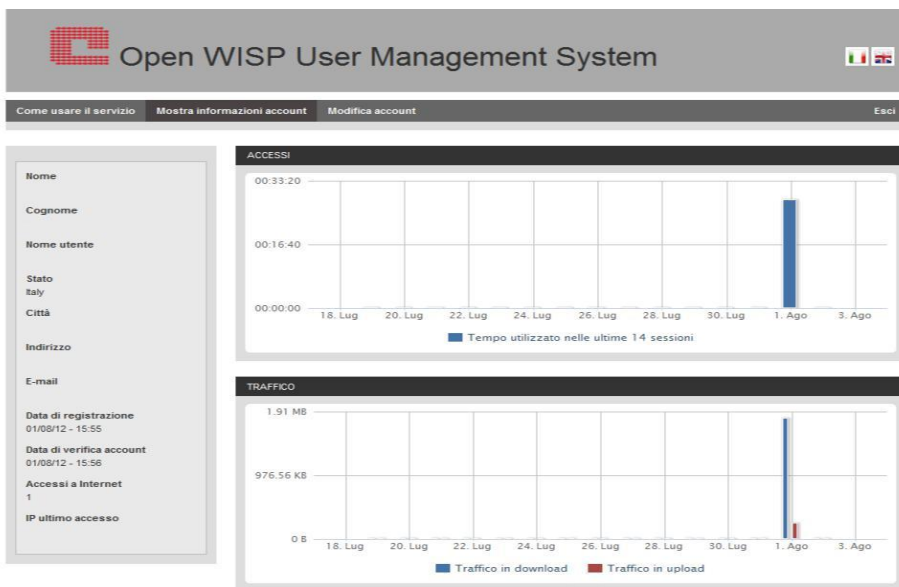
Open WISP User Management System

Come usare il servizio
Mostra informazioni account
Modifica account
Esci

Nome

Cognome

Nome utente

Stato
Italy

Città

Indirizzo

E-mail

Data di registrazione
01/08/12 - 15:55

Data di verifica account
01/08/12 - 15:56

Accessi a Internet
1

IP ultimo accesso

ACCESSI

00:33:20
00:16:40
00:00:00
18. Lug
20. Lug
22. Lug
24. Lug
26. Lug
28. Lug
30. Lug
1. Ago
3. Ago
Tempo utilizzato nelle ultime 14 sessioni

TRAFFICO

1.91 MB
976.56 KB
0 B
18. Lug
20. Lug
22. Lug
24. Lug
26. Lug
28. Lug
30. Lug
1. Ago
3. Ago
Traffico in download
Traffico in upload